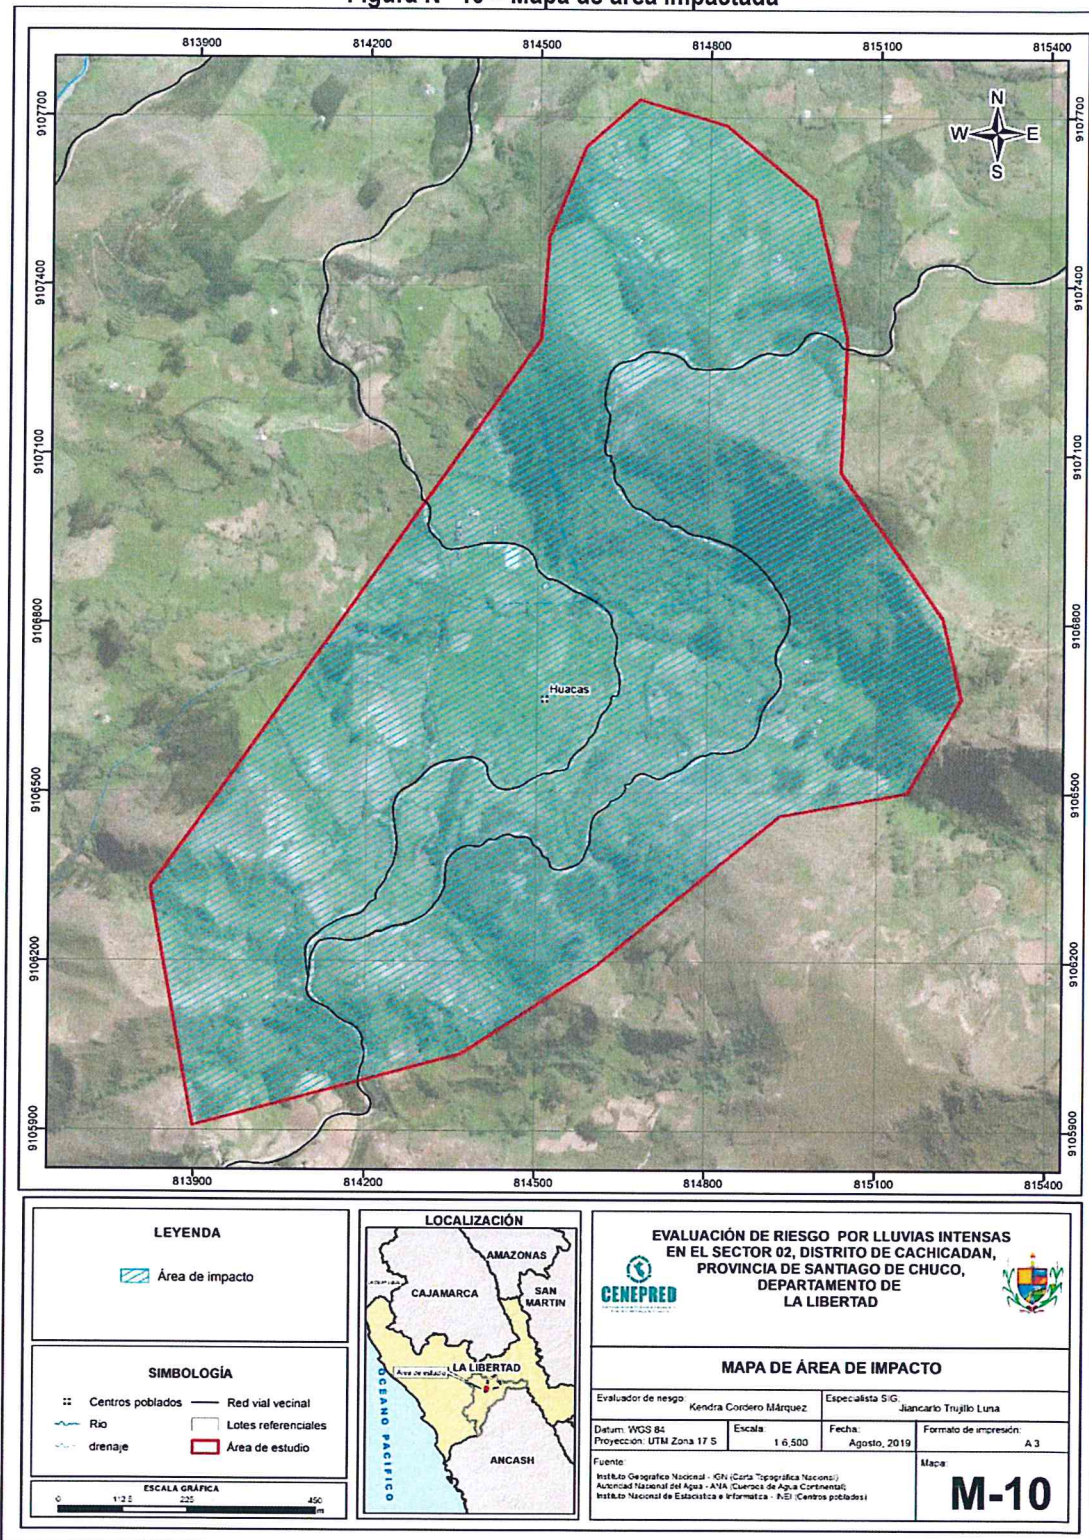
Figura N° 10 – Mapa de área impactada

813900 814200 814500 814800 815100 815400

9107700 9107400 9107100 9106800 9106500 9106200 9105900

N W E S

Huacas

813900 814200 814500 814800 815100 815400

LEYENDA

Área de impacto

SIMBOLOGÍA

Centros poblados
Red vial vecinal
Rio
Lotes referenciales
drenaje
Área de estudio

ESCALA GRÁFICA
0 112.5 225 450 m

LOCALIZACIÓN

AMAZONAS
CAJAMARCA
SAN MARTIN
LA LIBERTAD
Área de estudio
OCEANO PACIFICO
ANCASH

CENEPRED

EVALUACIÓN DE RIESGO POR LLUVIAS INTENSAS EN EL SECTOR 02, DISTRITO DE CACHICADAN, PROVINCIA DE SANTIAGO DE CHUCO, DEPARTAMENTO DE LA LIBERTAD

MAPA DE ÁREA DE IMPACTO

Evaluador de riesgo: Kendra Cordero Márquez
Especialista SIG: Jiancarlo Trujillo Luna

Datum: WGS 84
Proyección: UTM Zona 17 S
Escala: 1:6,500
Fecha: Agosto, 2019
Formato de impresión: A 3

Fuente:
Instituto Geográfico Nacional - IGN (Carta Topográfica Nacional)
Autoridad Nacional del Agua - ANA (Cuerpos de Agua Continental)
Instituto Nacional de Estadística e Informática - INEI (Centros poblados)

Mapa:
M-10